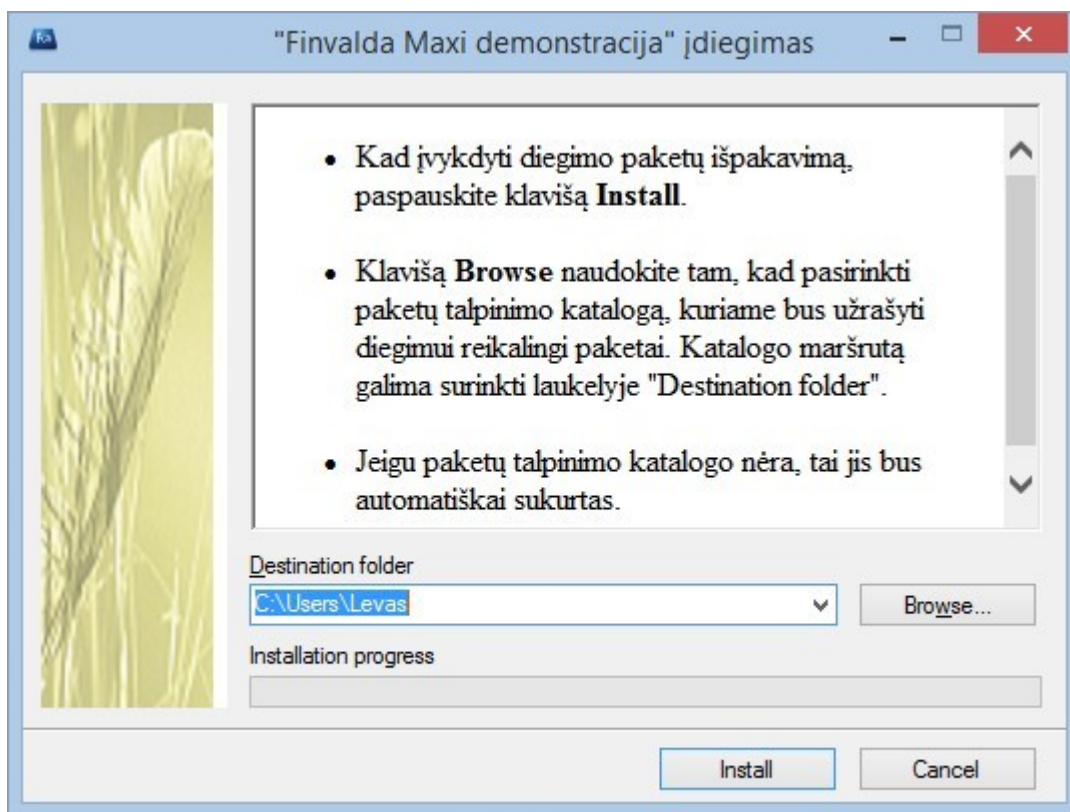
"Finvalda Maxi demonstracija" įdiegimas

- Kad įvykdyti diegimo paketų išpakavimą, paspauskite klavišą **Install**.

- Klavišą **Browse** naudokite tam, kad pasirinkti paketų talpinimo katalogą, kuriame bus užrašyti diegimui reikalingi paketai. Katalogo maršrutą galima surinkti laukelyje "Destination folder".

- Jeigu paketų talpinimo katalogo nėra, tai jis bus automatiškai sukurtas.

Destination folder

C:\Users\Levas

Browse...

Installation progress

Install

Cancel